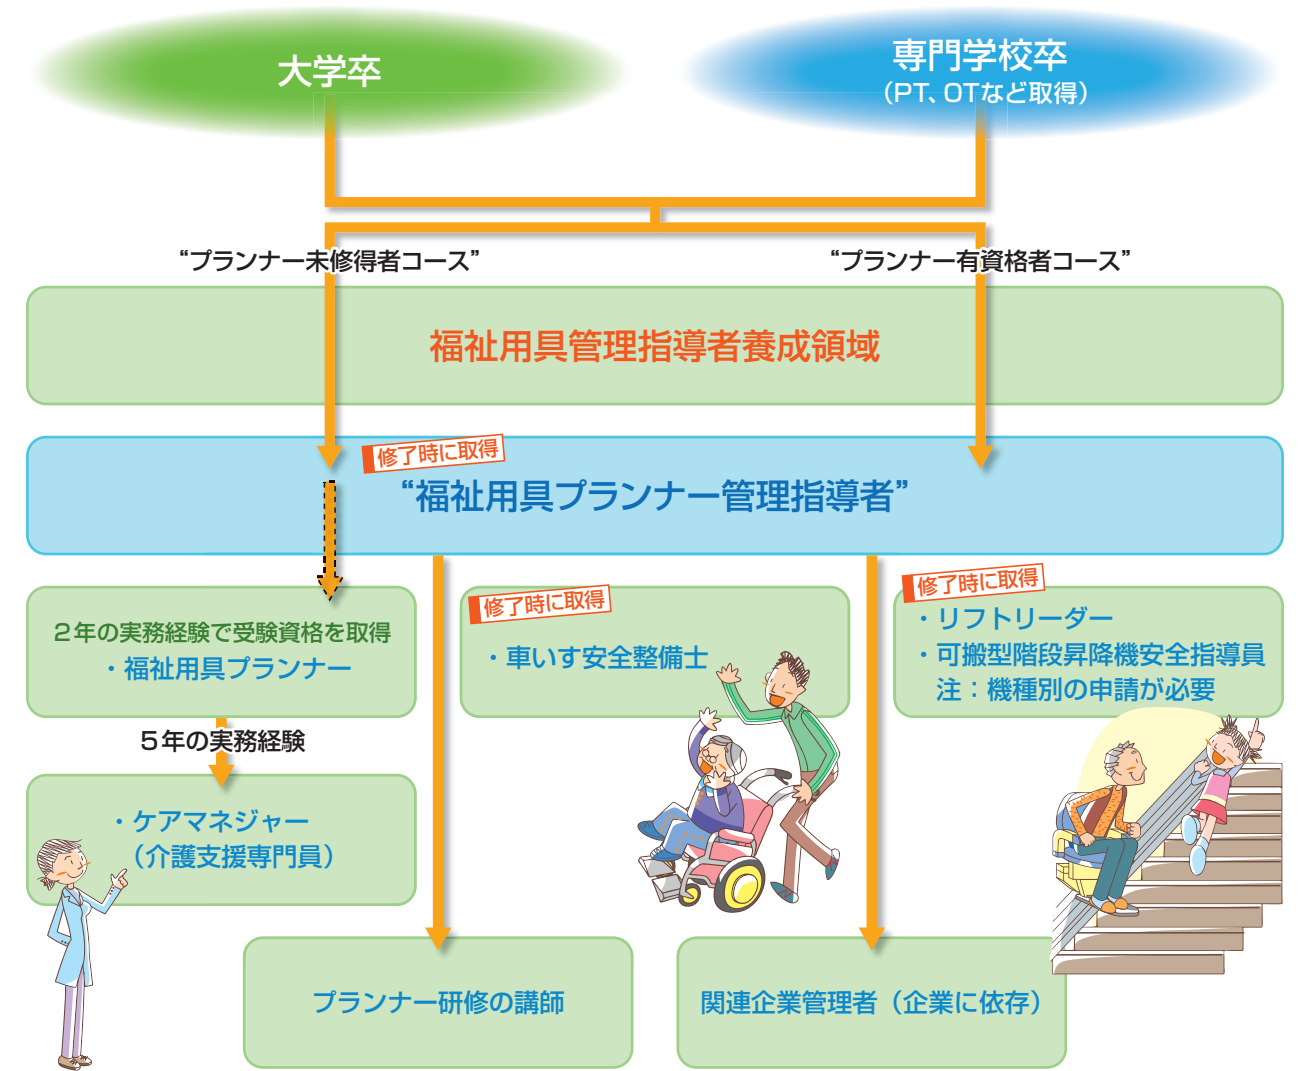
大学卒

専門学校卒
（PT、OTなど取得）

“プランナー未修得者コース”

“プランナー有資格者コース”

福祉用具管理指導者養成領域

修了時に取得

“福祉用具プランナー管理指導者”

２年の実務経験で受験資格を取得
・福祉用具プランナー

５年の実務経験

・ケアマネジャー
（介護支援専門員）

修了時に取得

・車いす安全整備士

修了時に取得

・リフトリーダー
・可搬型階段昇降機安全指導員
注：機種別の申請が必要

プランナー研修の講師

関連企業管理者（企業に依存）